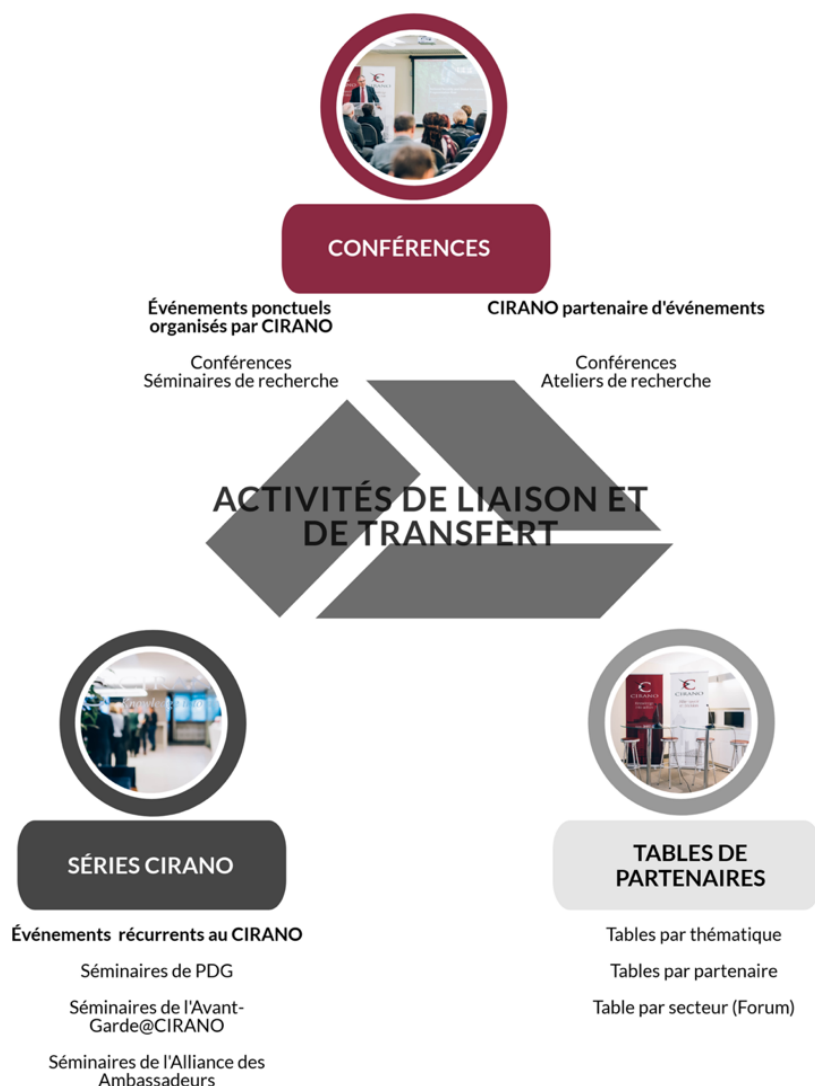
CONFÉRENCES

Événements ponctuels organisés par CIRANO

Conférences
Séminaires de recherche

CIRANO partenaire d'événements

Conférences
Ateliers de recherche

ACTIVITÉS DE LIAISON ET DE TRANSFERT

SÉRIES CIRANO

Événements récurrents au CIRANO

Séminaires de PDG

Séminaires de l'Avant-Garde@CIRANO

Séminaires de l'Alliance des Ambassadeurs

TABLES DE PARTENAIRES

Tables par thématique

Tables par partenaire

Table par secteur (Forum)